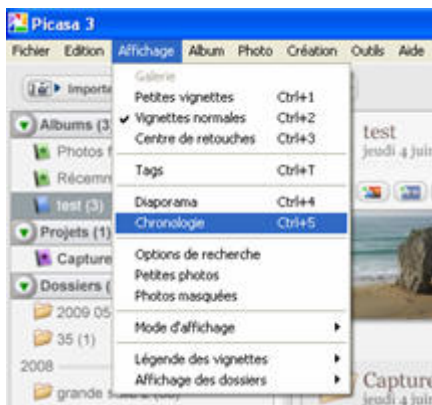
Picasa 3

Fichier Edition Affichage Album Photo Création Outils Aide

Importe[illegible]

Albums (3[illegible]
Photos f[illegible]
Récemm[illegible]
test (3)
Projets (1)
Capture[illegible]
Dossiers ([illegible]
2009 05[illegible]
35 (1)
2008
grande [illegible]

Galerie
Petites vignettes Ctrl+1
✔ Vignettes normales Ctrl+2
Centre de retouches Ctrl+3
Tags Ctrl+T
Diaporama Ctrl+4
Chronologie Ctrl+5
Options de recherche
Petites photos
Photos masquées
Mode d'affichage ▸
Légende des vignettes ▸
Affichage des dossiers ▸

test
jeudi 4 juin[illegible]

Capture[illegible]
jeudi 4 ju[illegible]